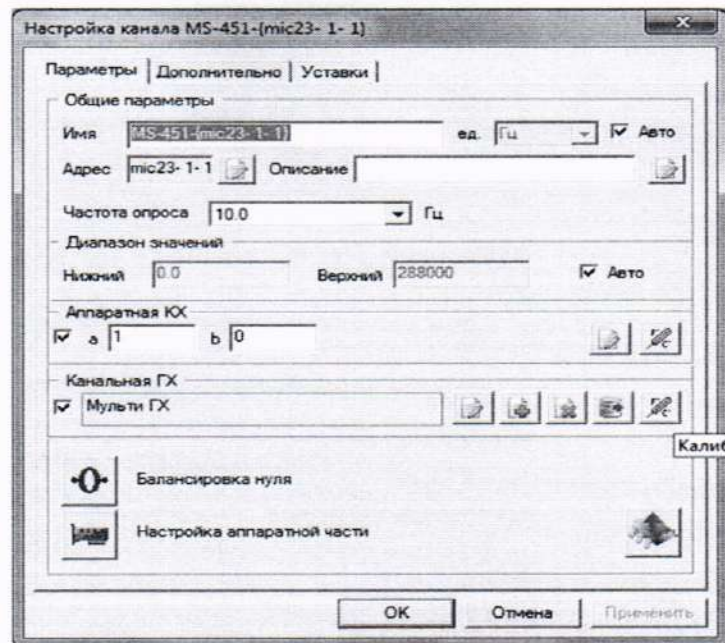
Настройка канала MS-451-(mic23- 1- 1)

Параметры | Дополнительно | Уставки

Общие параметры

Имя MS-451-(mic23- 1- 1) ед. Гц Авто

Адрес mic23- 1- 1 Описание

Частота опроса 10.0 Гц

Диапазон значений

Нижний 0.0 Верхний 288000 Авто

Аппаратная КХ

a 1 b 0

Канальная ГХ

Мульти ГХ

Калиб

Балансировка нуля

Настройка аппаратной части

OK Отмена Применить